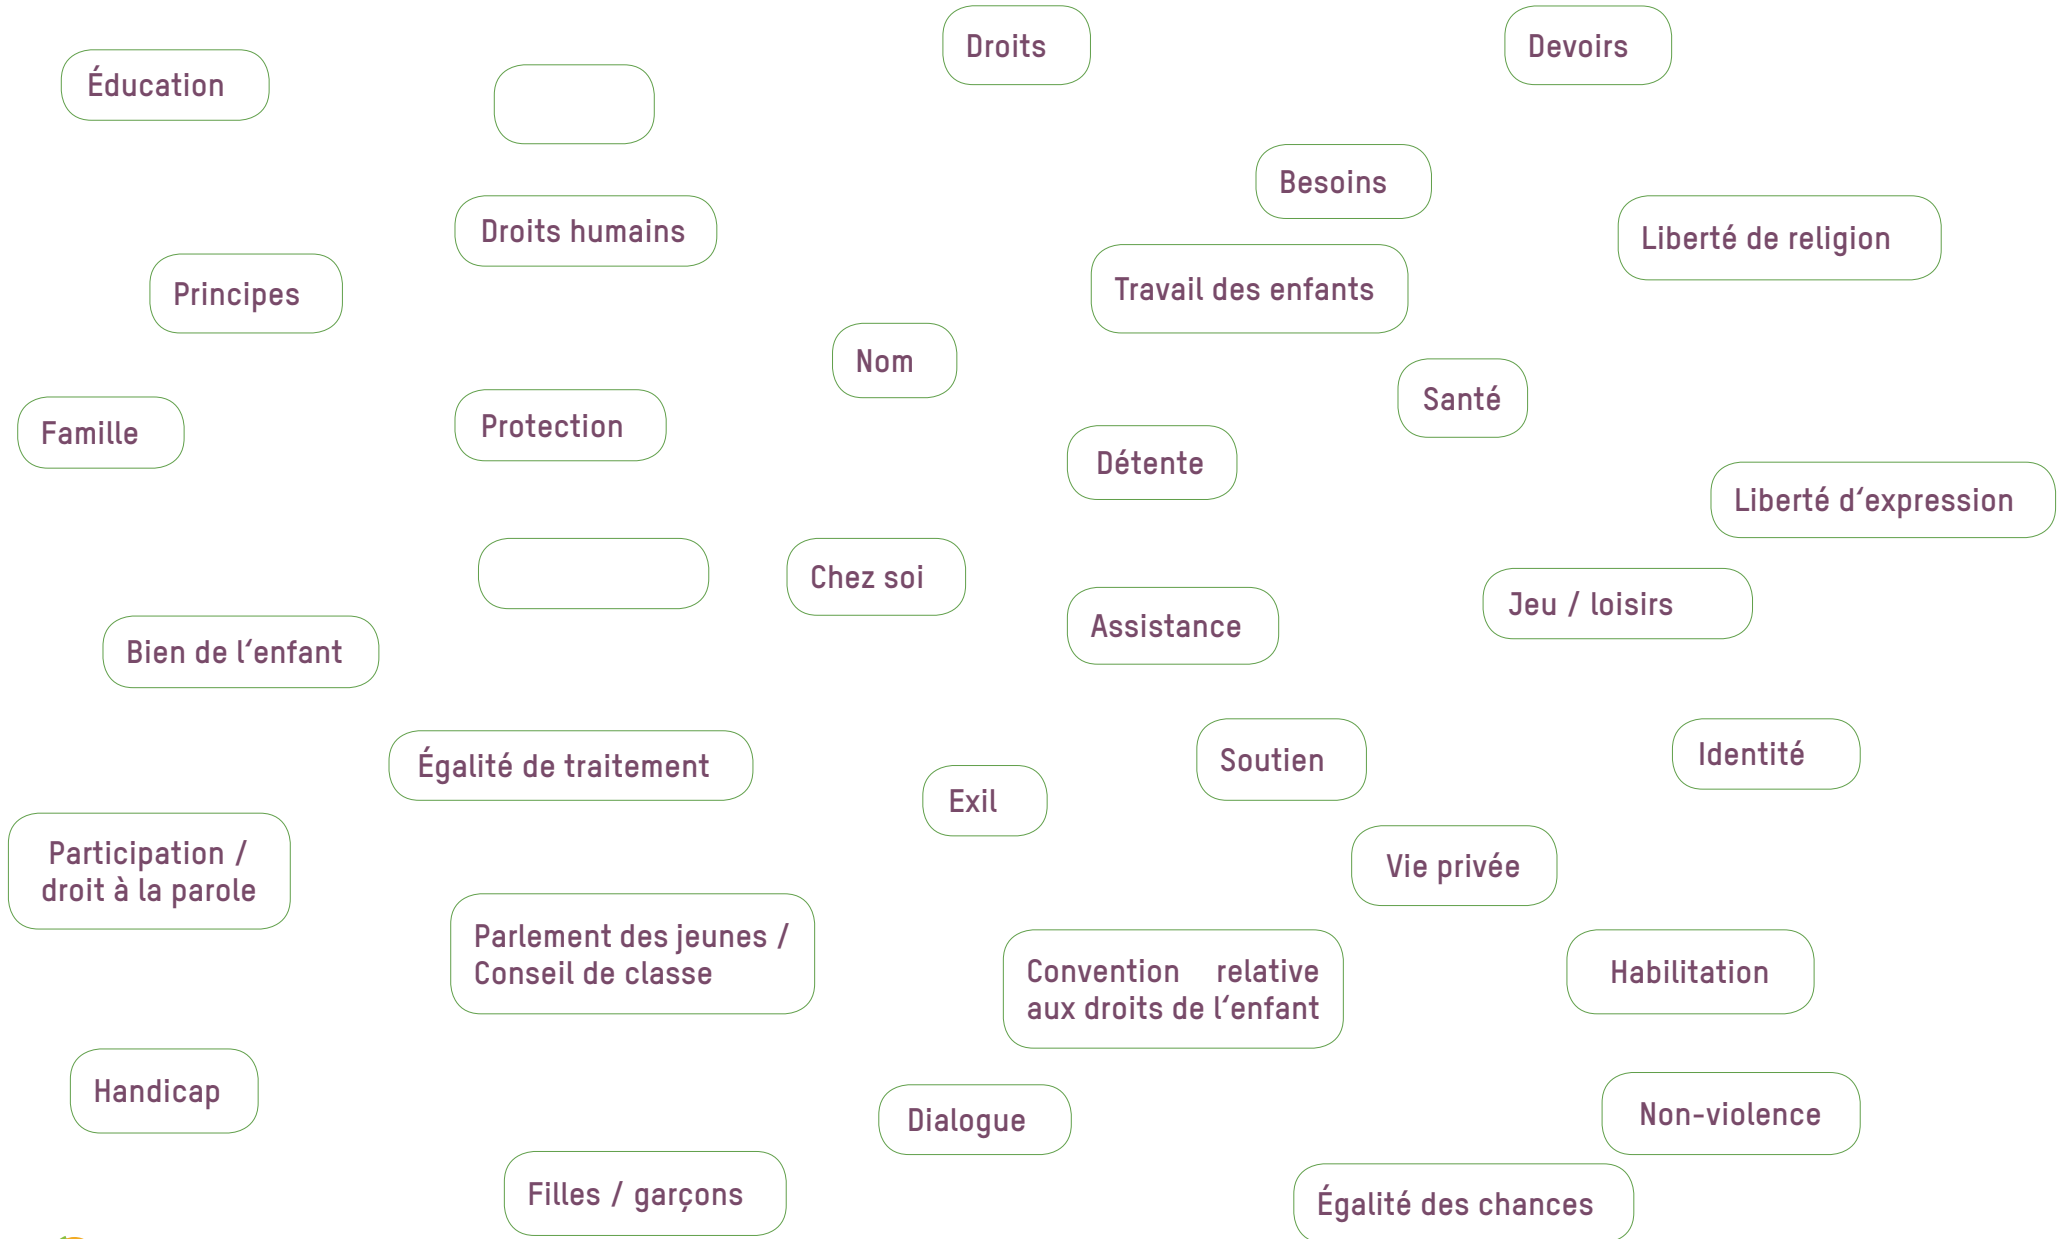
Droits

Devoirs

Éducation

Besoins

Droits humains

Liberté de religion

Principes

Travail des enfants

Nom

Santé

Famille

Protection

Détente

Liberté d’expression

Chez soi

Assistance

Jeu / loisirs

Bien de l’enfant

Égalité de traitement

Soutien

Identité

Exil

Participation / droit à la parole

Vie privée

Parlement des jeunes / Conseil de classe

Convention relative aux droits de l’enfant

Habilitation

Handicap

Dialogue

Non-violence

Filles / garçons

Égalité des chances